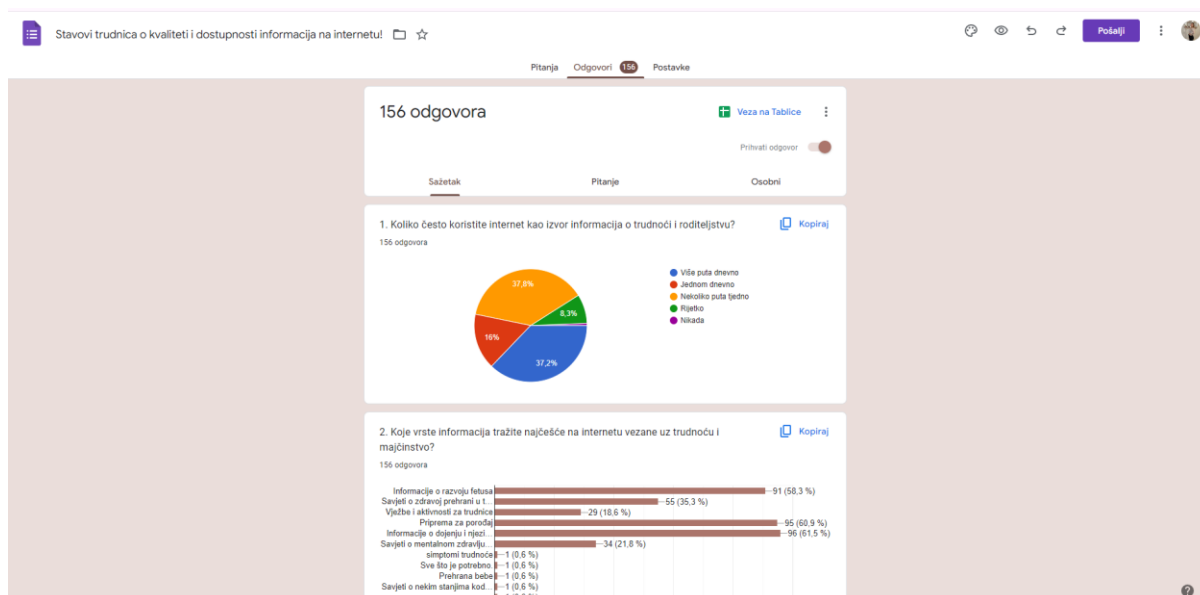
Stavovi trudnica o kvaliteti i dostupnosti informacija na internetu!

Pošalji

Pitanja Odgovori 156 Postavke

156 odgovora

Veza na Tablice

Prihvati odgovor

Sažetak Pitanje Osobni

1. Koliko često koristite internet kao izvor informacija o trudnoći i roditeljstvu?

Kopiraj

156 odgovora

37,8%
16%
8,3%
37,2%

Više puta dnevno
Jednom dnevno
Nekoliko puta tjedno
Rijetko
Nikada

2. Koje vrste informacija tražite najčešće na internetu vezane uz trudnoću i majčinstvo?

Kopiraj

156 odgovora

Informacije o razvoju fetusa —91 (58,3 %)
Savjeti o zdravoj prehrani u t... —55 (35,3 %)
Vježbe i aktivnosti za trudnice —29 (18,6 %)
Priprema za porođaj —95 (60,9 %)
Informacije o dojenju i njezi... —96 (61,5 %)
Savjeti o mentalnom zdravlju... —34 (21,8 %)
simptomi trudnoće —1 (0,6 %)
Sve što je potrebno —1 (0,6 %)
Prehrana bebe —1 (0,6 %)
Savjeti o nekim stanjima kod... —1 (0,6 %)

?